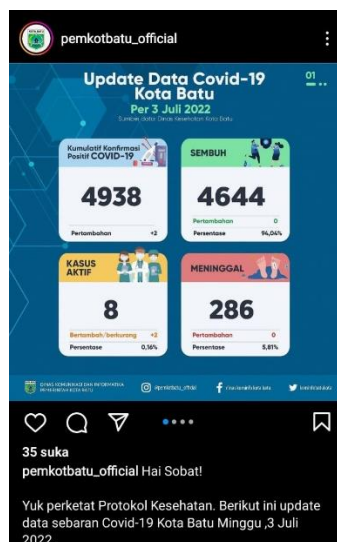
pemkotbatu_official

Update Data Covid-19
Kota Batu
Per 3 Juli 2022
Sumber data: Dinas Kesehatan Kota Batu

01

Kumulatif Konfirmasi Positif COVID-19
4938
Pertambahan +2

SEMBUH
4644
Pertambahan 0
Persentase 94,04%

KASUS AKTIF
8
Bertambah/berkurang +2
Persentase 0,16%

MENINGGAL
286
Pertambahan 0
Persentase 5,81%

DINAS KOMUNIKASI DAN INFORMATIKA PEMERINTAH KOTA BATU
@pemkotbatu_official
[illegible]
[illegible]

35 suka
pemkotbatu_official Hai Sobat!

Yuk perketat Protokol Kesehatan. Berikut ini update data sebaran Covid-19 Kota Batu Minggu ,3 Juli 2022